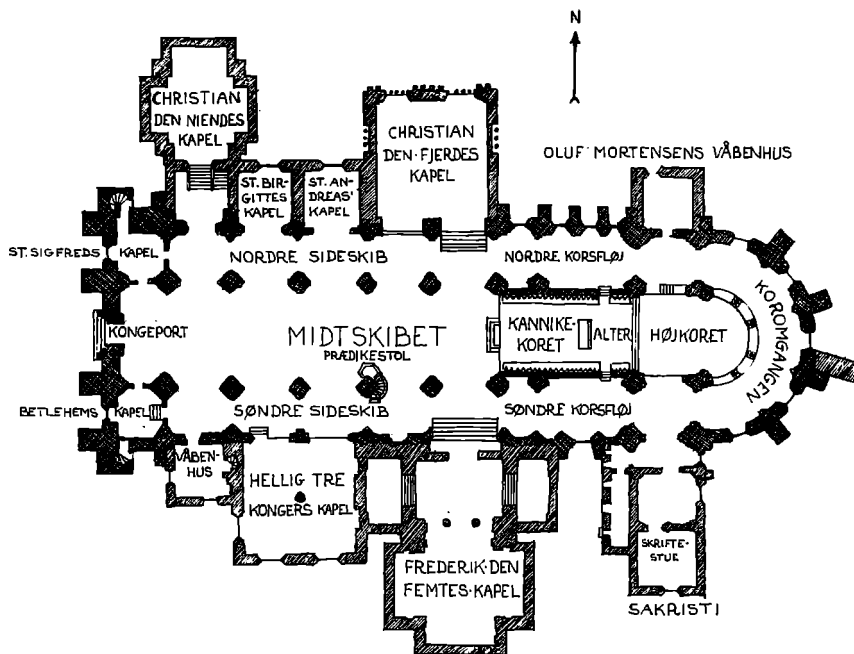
N

CHRISTIAN DEN NIENDES KAPEL

CHRISTIAN DEN·FJERDES KAPEL

OLUF MORTENSENS VÅBENHUS

ST. BIRGITTES KAPEL

ST. ANDREAS' KAPEL

ST. SIGFREDS KAPEL

NORDRE SIDESKIB

NORDRE KORSFLØJ

KOROMGANGEN

KONGEPORT

MIDTSKIBET

PRÆDIKESTOL

KANNIKEKORET

ALTER

HØJKORET

BETLEHEMS KAPEL

SØNDRE SIDESKIB

SØNDRE KORSFLØJ

VÅBENHUS

HELLIG TRE KONGERS KAPEL

FREDERIK·DEN FEMTES·KAPEL

SKRIFTESTUE

SAKRISTI